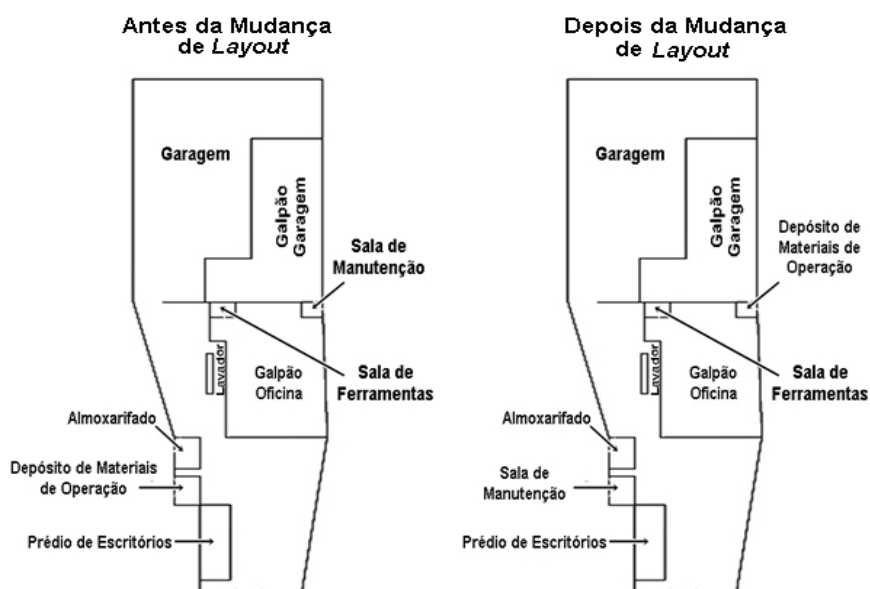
Antes da Mudança de *Layout*

Garagem

Galpão Garagem

Sala de Manutenção

Lavador

Galpão Oficina

Sala de Ferramentas

Almoxarifado

Depósito de Materiais de Operação

Prédio de Escritórios

Depois da Mudança de *Layout*

Garagem

Galpão Garagem

Depósito de Materiais de Operação

Lavador

Galpão Oficina

Sala de Ferramentas

Almoxarifado

Sala de Manutenção

Prédio de Escritórios